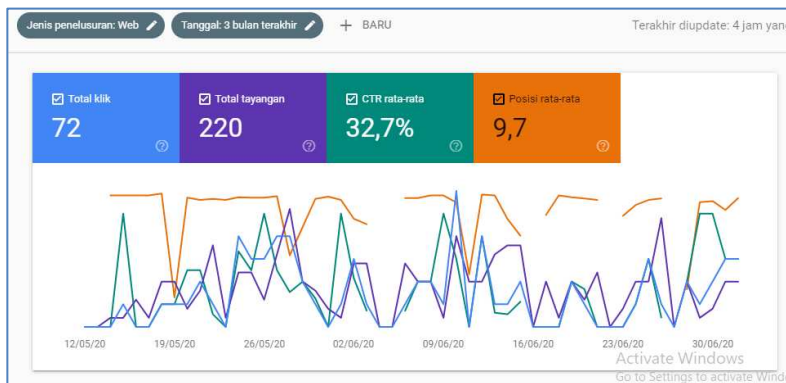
Jenis penelusuran: Web
Tanggal: 3 bulan terakhir
+ BARU
Terakhir diupdate: 4 jam yan

Total klik
72

Total tayangan
220

CTR rata-rata
32,7%

Posisi rata-rata
9,7

12/05/20
19/05/20
26/05/20
02/06/20
09/06/20
16/06/20
23/06/20
30/06/20

Activate Windows
Go to Settings to activate Windo